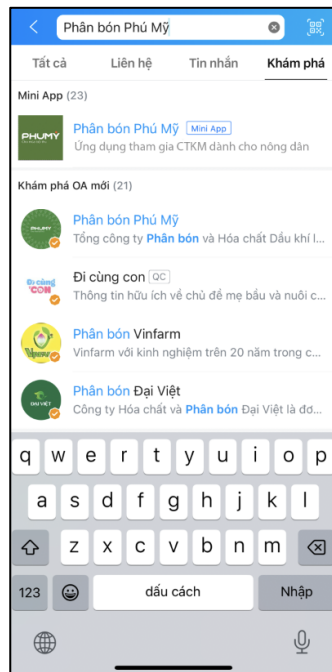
Phân bón Phú Mỹ

Tất cả | Liên hệ | Tin nhắn | Khám phá

Mini App (23)

PHUMY

Phân bón Phú Mỹ Mini App

Ứng dụng tham gia CTKM dành cho nông dân

Khám phá OA mới (21)

PHUMY

Phân bón Phú Mỹ

Tổng công ty Phân bón và Hóa chất Dầu khí l...

Đi cùng con

Đi cùng con QC

Thông tin hữu ích về chủ đề mẹ bầu và nuôi c...

Phân bón Vinfarm

Vinfarm với kinh nghiệm trên 20 năm trong c...

ĐẠI VIỆT

Phân bón Đại Việt

Công ty Hóa chất và Phân bón Đại Việt là đơ...

q w e r t y u i o p

a s d f g h j k l

z x c v b n m

123 dấu cách Nhập